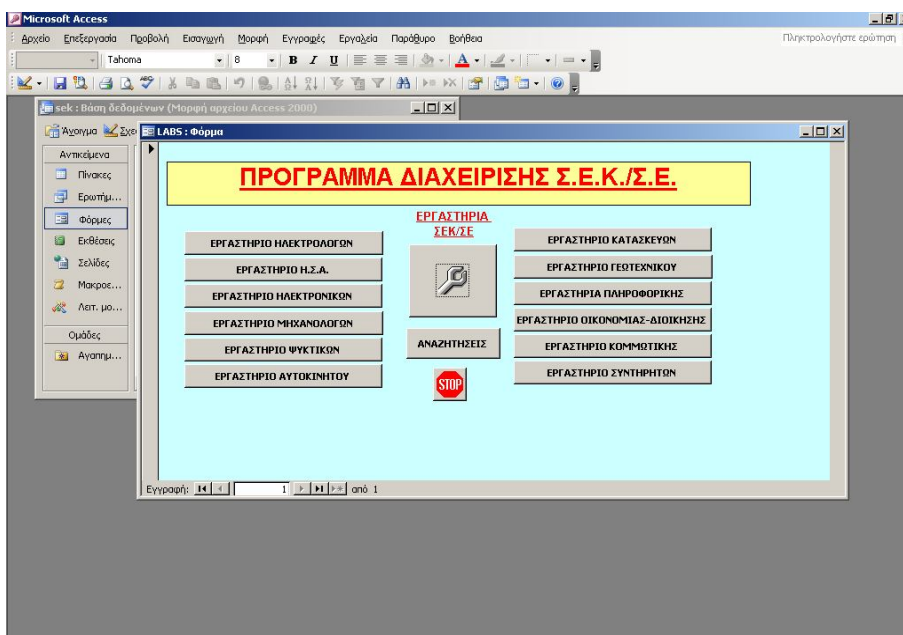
Microsoft Access

Αρχείο Επεξεργασία Προβολή Εισαγωγή Μορφή Εγγραφές Εργαλεία Παράθυρο Βοήθεια

Πληκτρολογήστε ερώτηση

Tahoma 8

sek : Βάση δεδομένων (Μορφή αρχείου Access 2000)

Άνοιγμα Σχε

Αντικείμενα

Πίνακες

Ερωτήμ...

Φόρμες

Εκθέσεις

Σελίδες

Μακροε...

Λειτ. μο...

Ομάδες

Αγαπημ...

LABS : Φόρμα

ΠΡΟΓΡΑΜΜΑ ΔΙΑΧΕΙΡΙΣΗΣ Σ.Ε.Κ./Σ.Ε.

ΕΡΓΑΣΤΗΡΙΑ ΣΕΚ/ΣΕ

ΕΡΓΑΣΤΗΡΙΟ ΗΛΕΚΤΡΟΛΟΓΩΝ

ΕΡΓΑΣΤΗΡΙΟ Η.Σ.Α.

ΕΡΓΑΣΤΗΡΙΟ ΗΛΕΚΤΡΟΝΙΚΩΝ

ΕΡΓΑΣΤΗΡΙΟ ΜΗΧΑΝΟΛΟΓΩΝ

ΕΡΓΑΣΤΗΡΙΟ ΨΥΚΤΙΚΩΝ

ΕΡΓΑΣΤΗΡΙΟ ΑΥΤΟΚΙΝΗΤΟΥ

ΑΝΑΖΗΤΗΣΕΙΣ

STOP

ΕΡΓΑΣΤΗΡΙΟ ΚΑΤΑΣΚΕΥΩΝ

ΕΡΓΑΣΤΗΡΙΟ ΓΕΩΤΕΧΝΙΚΟΥ

ΕΡΓΑΣΤΗΡΙΑ ΠΛΗΡΟΦΟΡΙΚΗΣ

ΕΡΓΑΣΤΗΡΙΟ ΟΙΚΟΝΟΜΙΑΣ-ΔΙΟΙΚΗΣΗΣ

ΕΡΓΑΣΤΗΡΙΟ ΚΟΜΜΩΤΙΚΗΣ

ΕΡΓΑΣΤΗΡΙΟ ΣΥΝΤΗΡΗΤΩΝ

Εγγραφή: 1 από 1